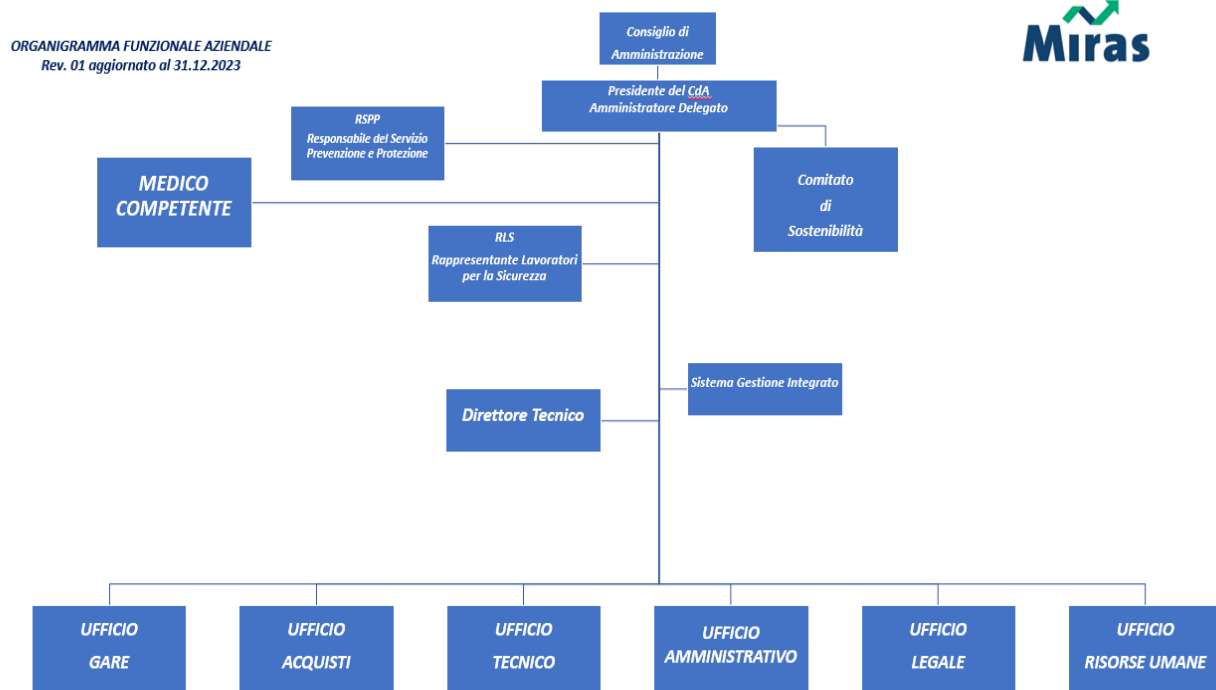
ORGANIGRAMMA FUNZIONALE AZIENDALE
Rev. 01 aggiornato al 31.12.2023

Miras

Consiglio di Amministrazione

Presidente del CdA
Amministratore Delegato

RSPP
Responsabile del Servizio Prevenzione e Protezione

MEDICO COMPETENTE

Comitato di Sostenibilità

RLS
Rappresentante Lavoratori per la Sicurezza

Sistema Gestione Integrato

Direttore Tecnico

UFFICIO GARE

UFFICIO ACQUISTI

UFFICIO TECNICO

UFFICIO AMMINISTRATIVO

UFFICIO LEGALE

UFFICIO RISORSE UMANE